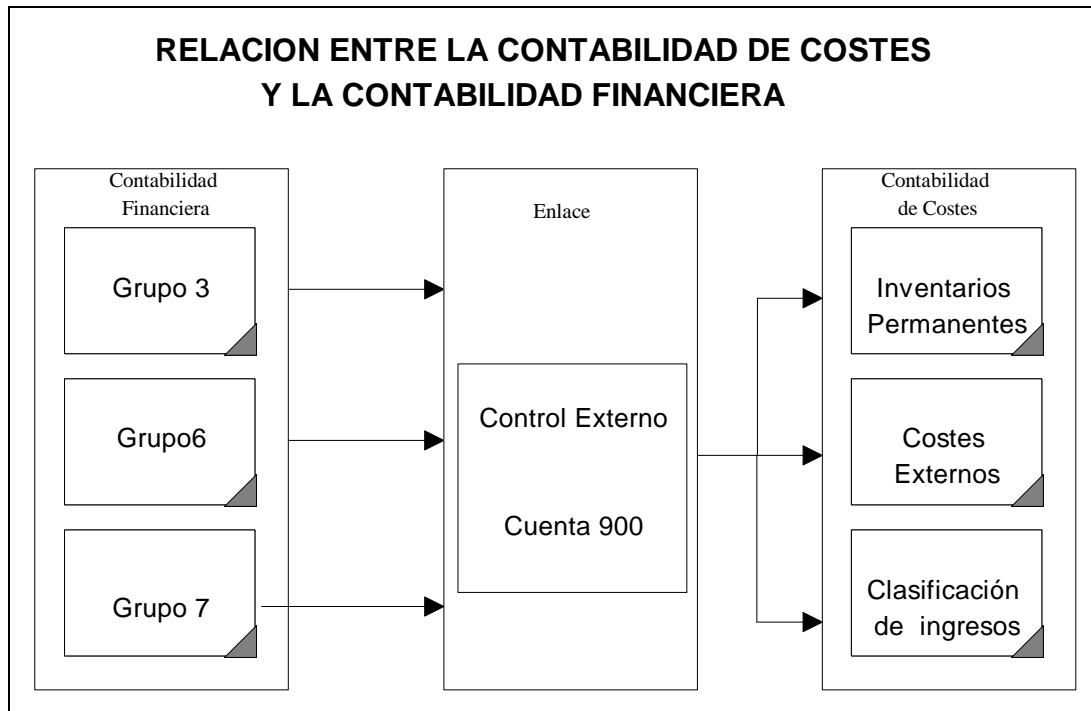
RELACION ENTRE LA CONTABILIDAD DE COSTES
Y LA CONTABILIDAD FINANCIERA

Contabilidad Financiera

Grupo 3

Grupo6

Grupo 7

Enlace

Control Externo

Cuenta 900

Contabilidad de Costes

Inventarios Permanentes

Costes Externos

Clasificación de ingresos